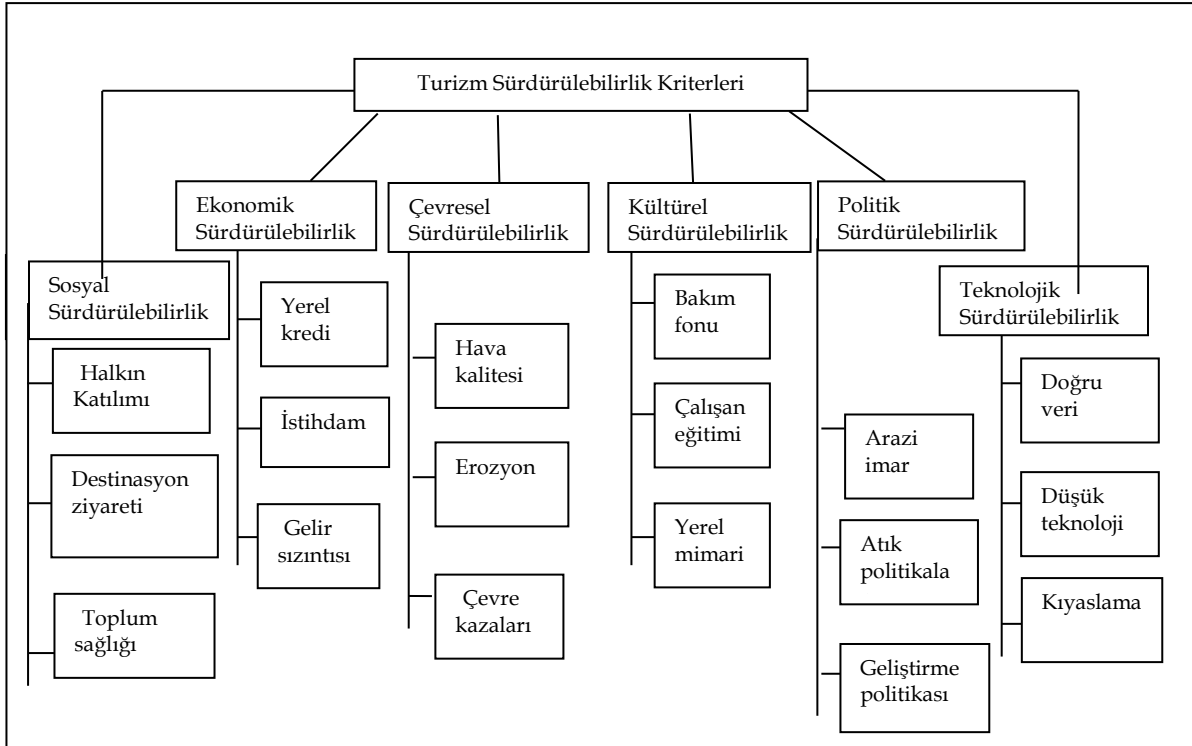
Turizm Sürdürülebilirlik Kriterleri

Sosyal Sürdürülebilirlik

Halkın Katılımı

Destinasyon ziyareti

Toplum sağlığı

Ekonomik Sürdürülebilirlik

Yerel kredi

İstihdam

Gelir sızıntısı

Çevresel Sürdürülebilirlik

Hava kalitesi

Erozyon

Çevre kazaları

Kültürel Sürdürülebilirlik

Bakım fonu

Çalışan eğitimi

Yerel mimari

Politik Sürdürülebilirlik

Arazi imar

Atık politikala

Geliştirme politikası

Teknolojik Sürdürülebilirlik

Doğru veri

Düşük teknoloji

Kıyaslama